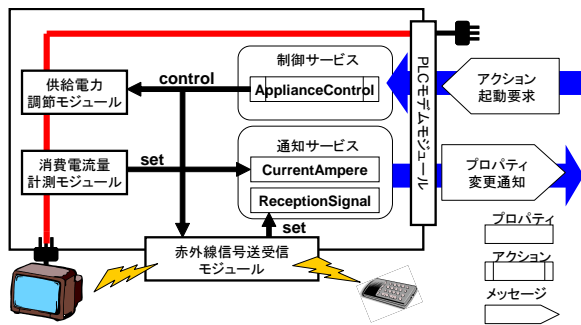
供給電力
調節モジュール

control

制御サービス

ApplianceControl

PLCモデムモジュール

アクション
起動要求

消費電流量
計測モジュール

set

通知サービス

CurrentAmpere

ReceptionSignal

プロパティ
変更通知

set

赤外線信号送受信
モジュール

プロパティ

アクション

メッセージ